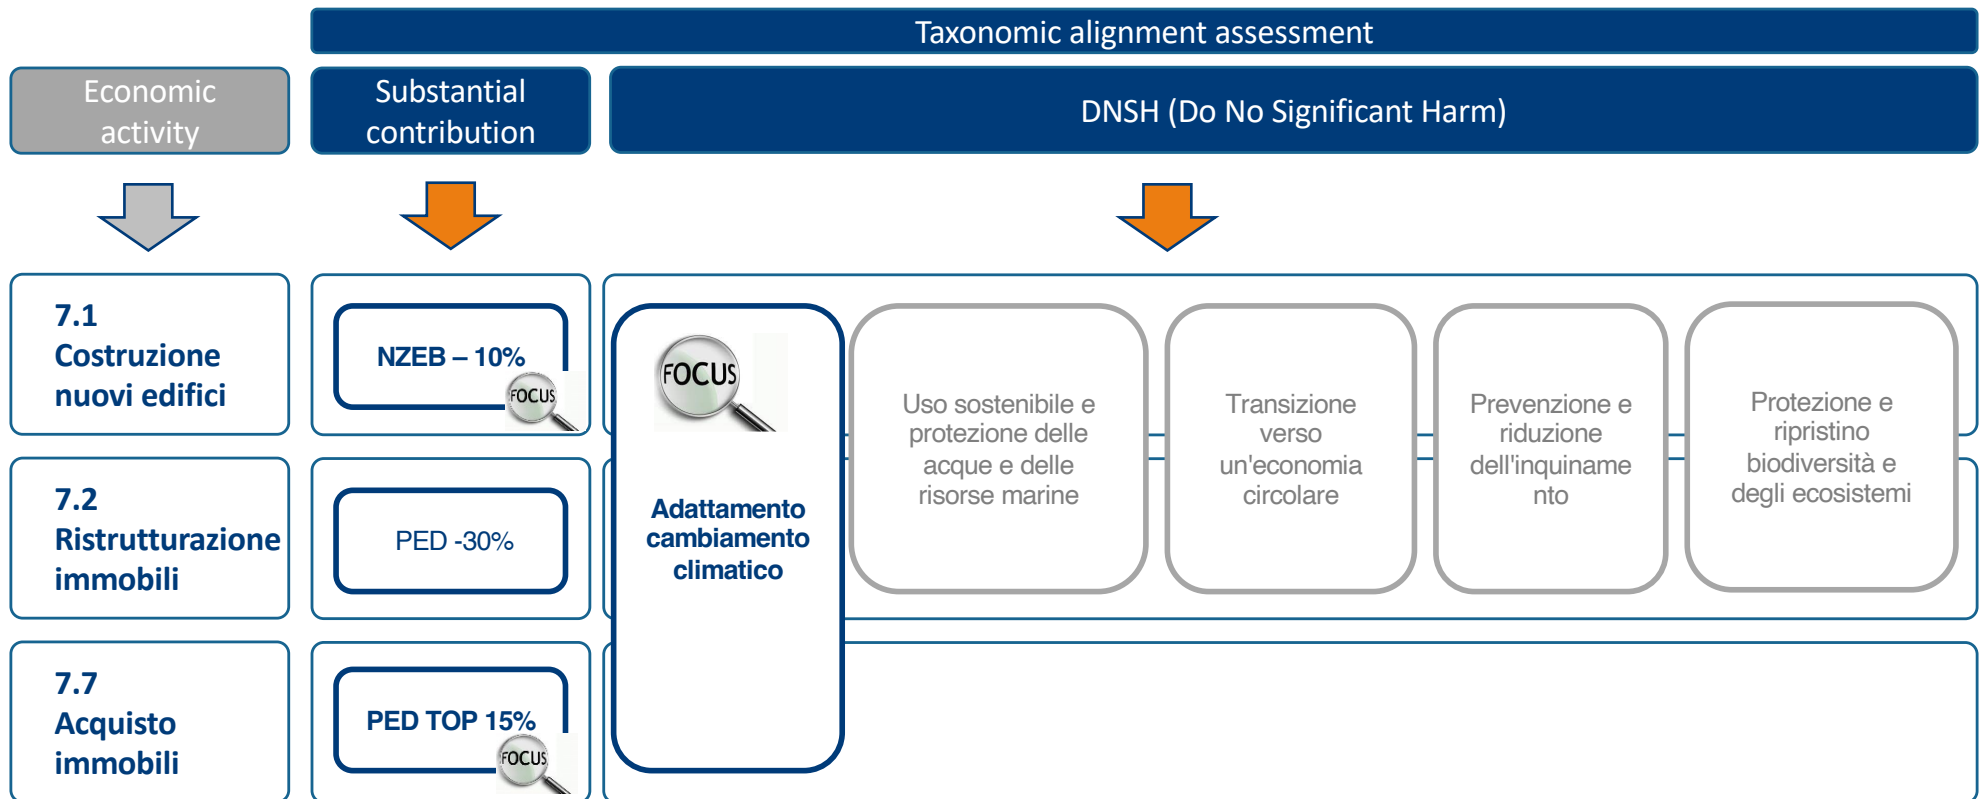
Taxonomic alignment assessment

Economic activity

Substantial contribution

DNSH (Do No Significant Harm)

7.1 Costruzione nuovi edifici

NZEB – 10%

FOCUS

FOCUS

Adattamento cambiamento climatico

Uso sostenibile e protezione delle acque e delle risorse marine

Transizione verso un'economia circolare

Prevenzione e riduzione dell'inquinamento

Protezione e ripristino biodiversità e degli ecosistemi

7.2 Ristrutturazione immobili

PED -30%

7.7 Acquisto immobili

PED TOP 15%

FOCUS